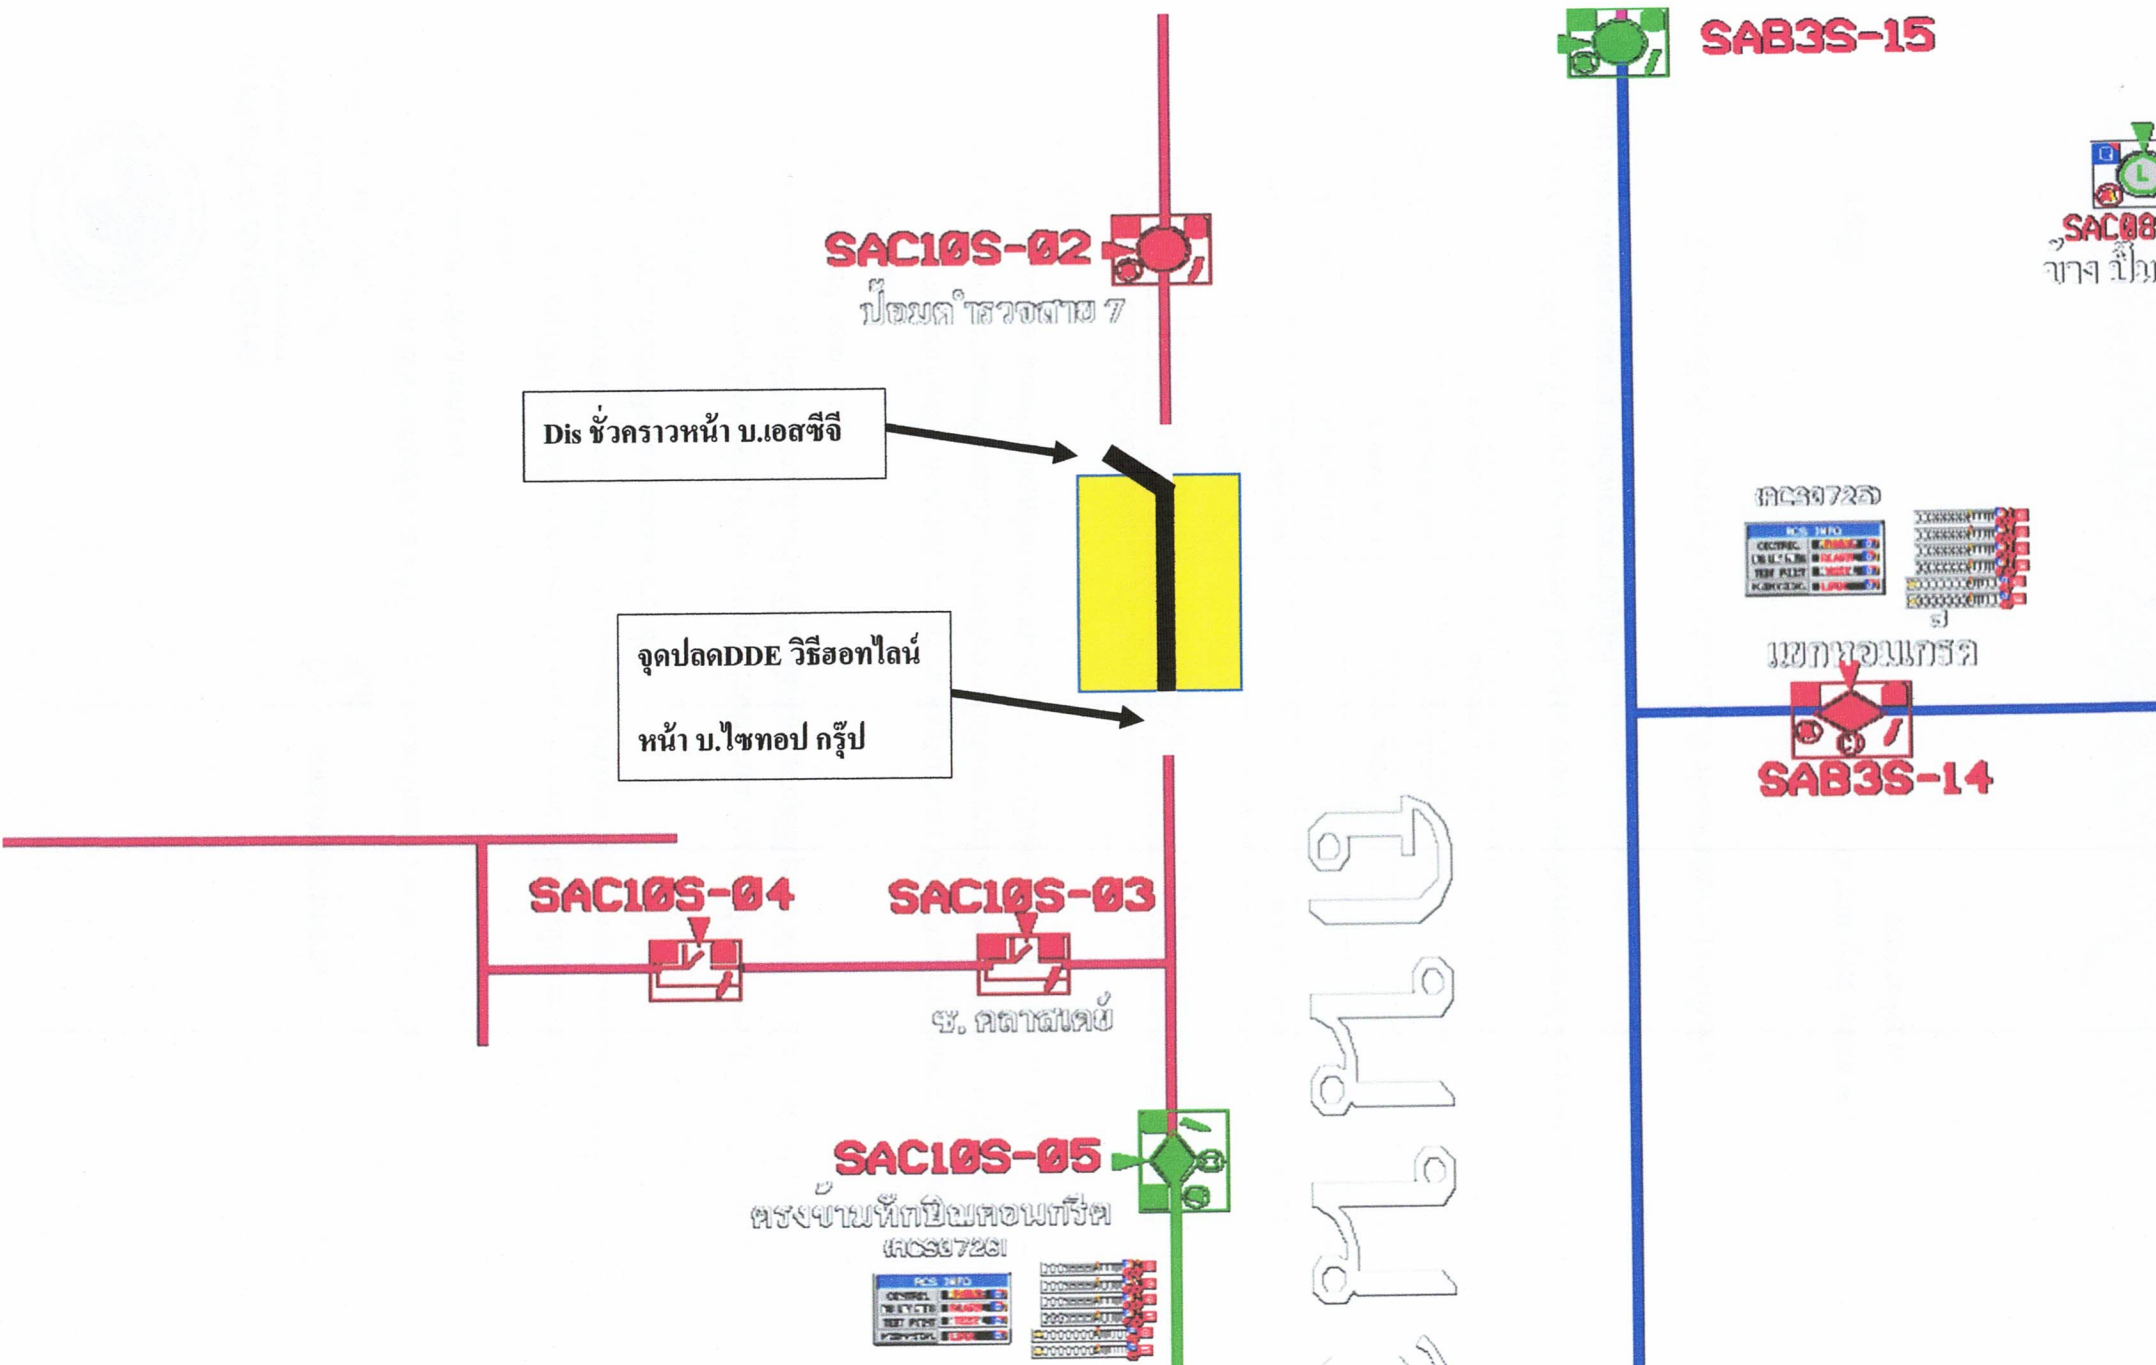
SAB3S-15

SAC08
ข้าง ปั๊ม

SAC10S-02
ป้อมตำรวจสาย 7

Dis ชั่วคราวหน้า บ.เอสซีจี

(ACS0725)

แยกหอมเกร็ด

SAB3S-14

จุดปลดDDE วิธีฮอทไลน์

หน้า บ.ไซทอป กรุ๊ป

SAC10S-04

SAC10S-03
ซ. คลาสเคย์

SAC10S-05
ตรงข้ามหักเอิมคอนกรีต
(ACS0726)